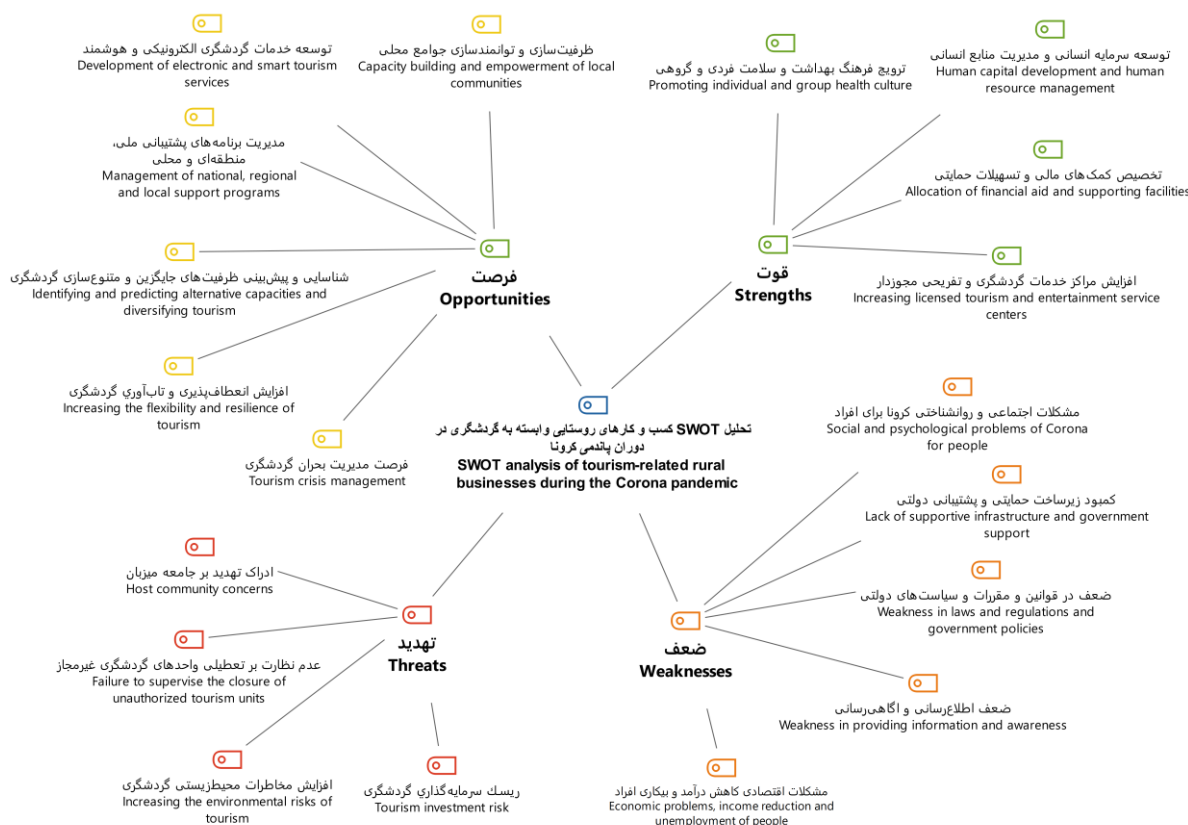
تحلیل SWOT کسب و کارهای روستایی وابسته به گردشگری در دوران پاندمی کرونا
SWOT analysis of tourism-related rural businesses during the Corona pandemic

فرصت
Opportunities

توسعه خدمات گردشگری الکترونیکی و هوشمند
Development of electronic and smart tourism services

ظرفیت‌سازی و توانمندسازی جوامع محلی
Capacity building and empowerment of local communities

مدیریت برنامه‌های پشتیبانی ملی، منطقه‌ای و محلی
Management of national, regional and local support programs

شناسایی و پیش‌بینی ظرفیت‌های جایگزین و متنوع‌سازی گردشگری
Identifying and predicting alternative capacities and diversifying tourism

افزایش انعطاف‌پذیری و تاب‌آوری گردشگری
Increasing the flexibility and resilience of tourism

فرصت مدیریت بحران گردشگری
Tourism crisis management

قوت
Strengths

ترویج فرهنگ بهداشت و سلامت فردی و گروهی
Promoting individual and group health culture

توسعه سرمایه انسانی و مدیریت منابع انسانی
Human capital development and human resource management

تخصیص کمک‌های مالی و تسهیلات حمایتی
Allocation of financial aid and supporting facilities

افزایش مراکز خدمات گردشگری و تفریحی مجوزدار
Increasing licensed tourism and entertainment service centers

ضعف
Weaknesses

مشکلات اجتماعی و روانشناختی کرونا برای افراد
Social and psychological problems of Corona for people

کمبود زیرساخت حمایتی و پشتیبانی دولتی
Lack of supportive infrastructure and government support

ضعف در قوانین و مقررات و سیاست‌های دولتی
Weakness in laws and regulations and government policies

ضعف اطلاع‌رسانی و آگاهی‌رسانی
Weakness in providing information and awareness

مشکلات اقتصادی کاهش درآمد و بیکاری افراد
Economic problems, income reduction and unemployment of people

تهدید
Threats

ادراک تهدید بر جامعه میزبان
Host community concerns

عدم نظارت بر تعطیلی واحدهای گردشگری غیرمجاز
Failure to supervise the closure of unauthorized tourism units

افزایش مخاطرات محیطزیستی گردشگری
Increasing the environmental risks of tourism

ریسک سرمایه‌گذاری گردشگری
Tourism investment risk